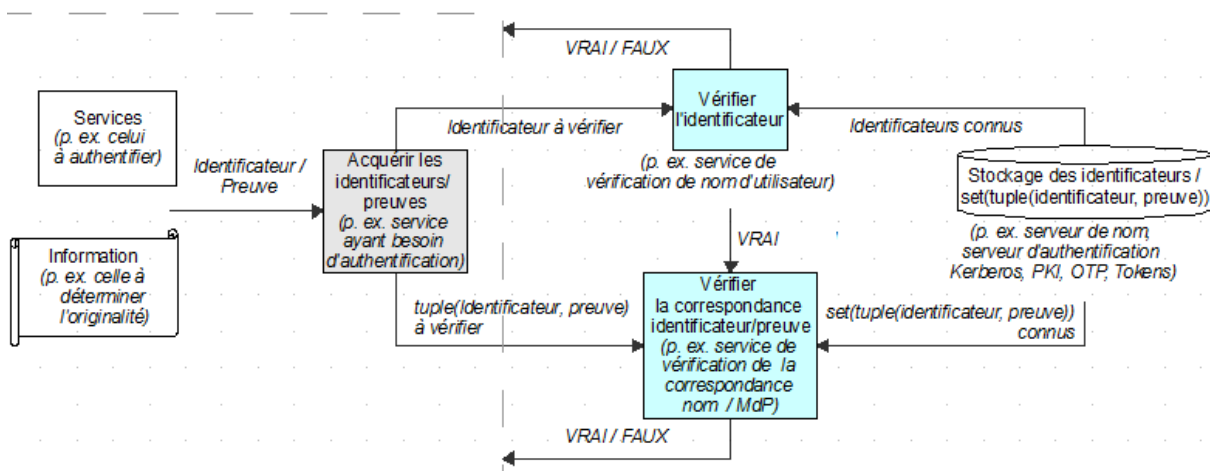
VRAI / FAUX

Services
(p. ex. celui à authentifier)

Information
(p. ex. celle à déterminer l'originalité)

Identificateur / Preuve

Identificateur à vérifier

Acquérir les identificateurs/ preuves
(p. ex. service ayant besoin d'authentification)

Vérifier l'identificateur

(p. ex. service de vérification de nom d'utilisateur)

Identificateurs connus

Stockage des identificateurs / set(tuple(identificateur, preuve))

(p. ex. serveur de nom, serveur d'authentification Kerberos, PKI, OTP, Tokens)

VRAI

tuple(identificateur, preuve) à vérifier

Vérifier la correspondance identificateur/preuve
(p. ex. service de vérification de la correspondance nom / MdP)

set(tuple(identificateur, preuve)) connus

VRAI / FAUX